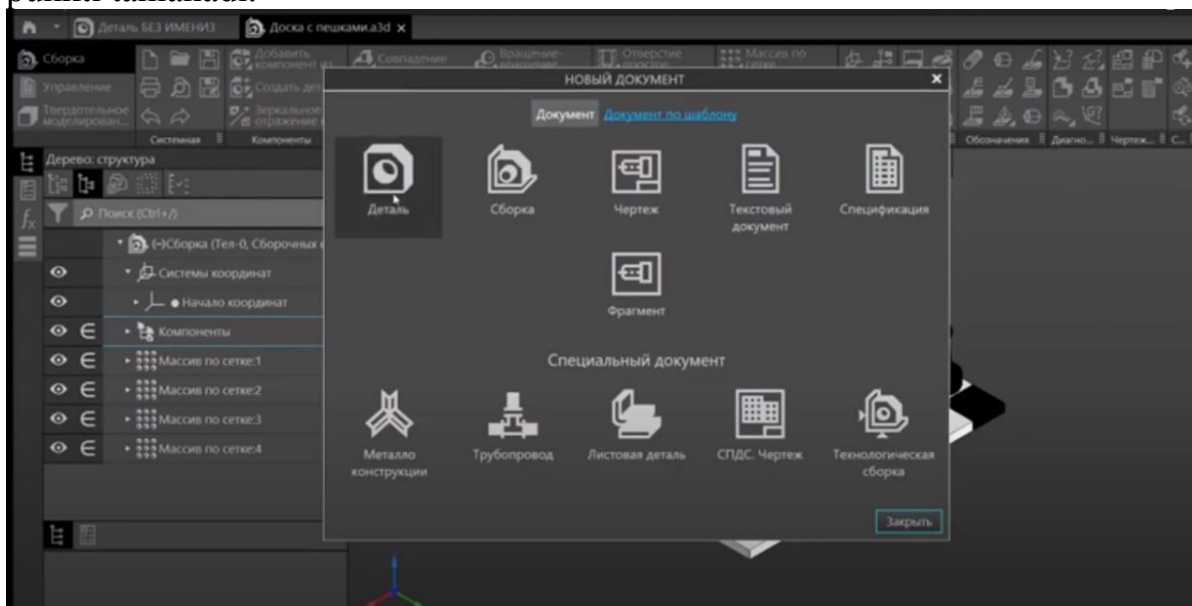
Деталь БЕЗ ИМЕНИ3
Доска с пешками.a3d

Сборка
Управление
Твердотельное моделирован...
Добавить компонент из...
Создать дет...
Зеркальное отражение...
Системная
Компоненты
Совпадение
Вращение-
Отверстие
Массив по сетке
Обозначения
Диагно...
Чертеж...

Дерево: структура
Поиск (Ctrl+/)
(-)Сборка (Тел-0, Сборочных
Системы координат
Начало координат
Компоненты
Массив по сетке:1
Массив по сетке:2
Массив по сетке:3
Массив по сетке:4

НОВЫЙ ДОКУМЕНТ
Документ
Документ по шаблону
Деталь
Сборка
Чертеж
Текстовый документ
Спецификация
Фрагмент
Специальный документ
Металло конструкции
Трубопровод
Листовая деталь
СПДС. Чертеж
Технологическая сборка
Закрыть